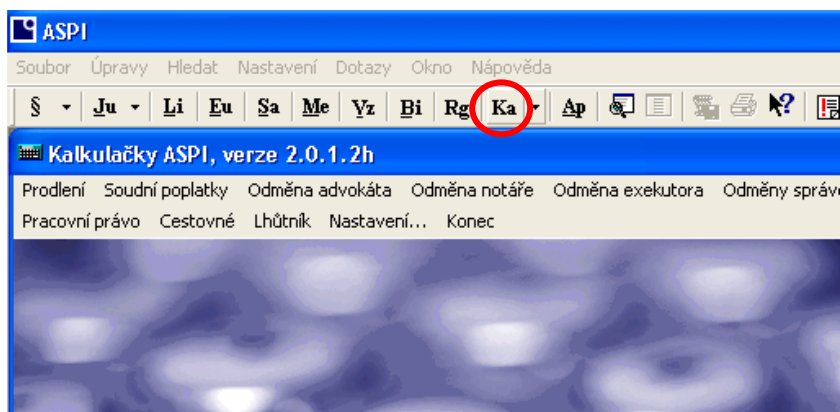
ASPI

Soubor Úpravy Hledat Nastavení Dotazy Okno Nápověda

§ Ju Li Eu Sa Me Vz Bi Rg Ka Ap

Kalkulačky ASPI, verze 2.0.1.2h

Prodlení Soudní poplatky Odměna advokáta Odměna notáře Odměna exekutora Odměny správ

Pracovní právo Cestovné Lhůtník Nastavení... Konec